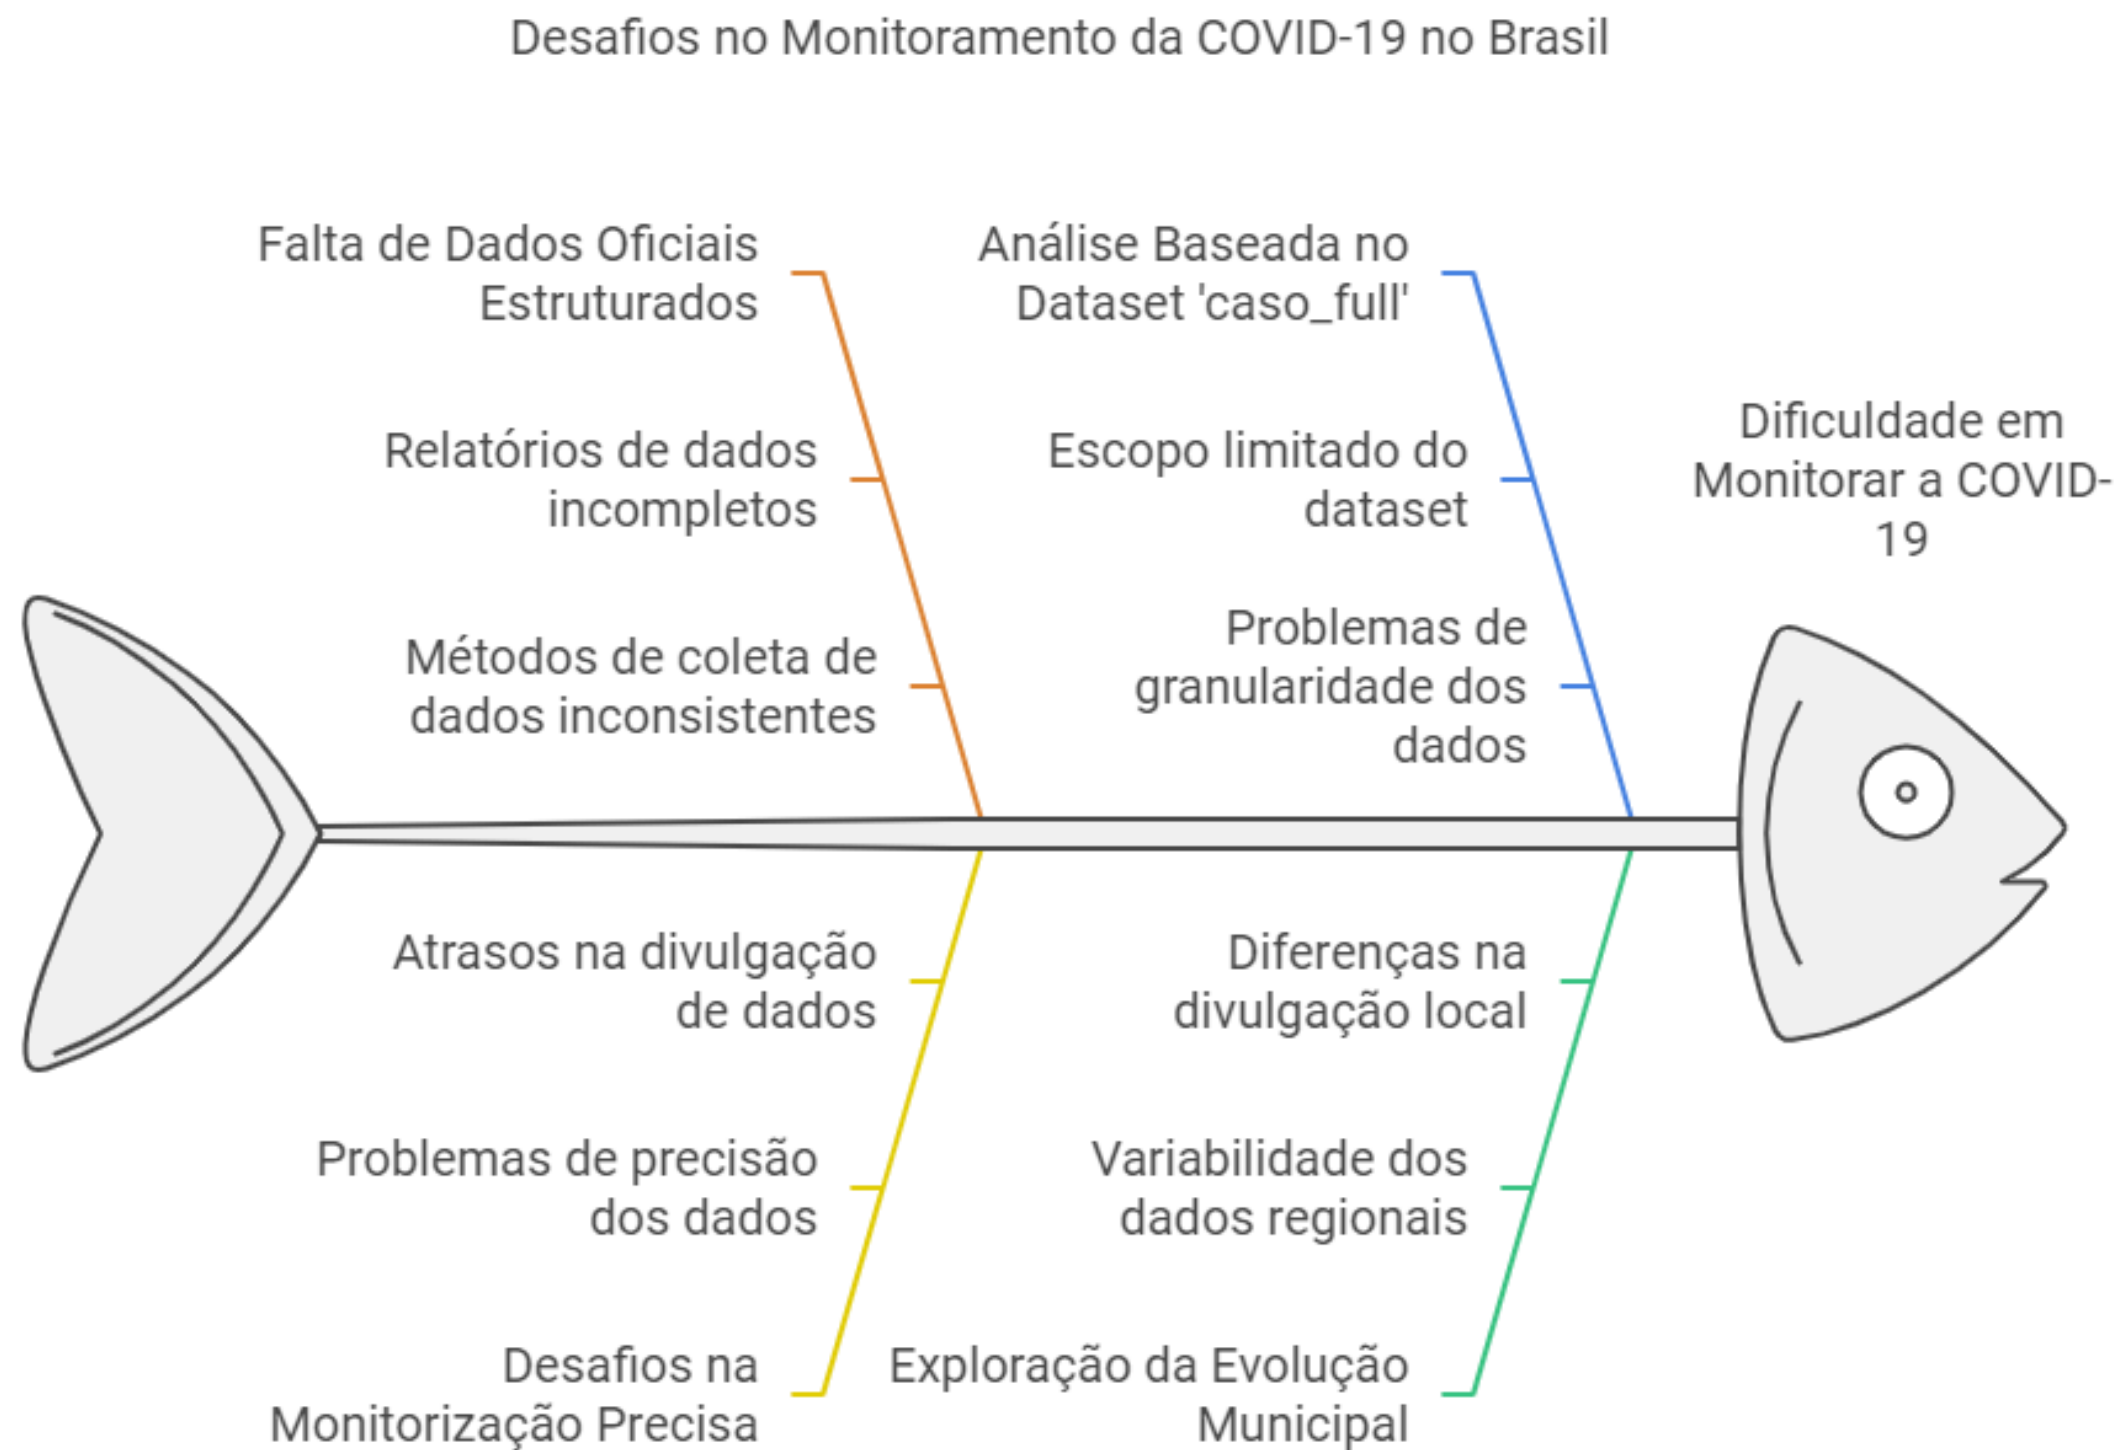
Desafios no Monitoramento da COVID-19 no Brasil

Falta de Dados Oficiais Estruturados

Relatórios de dados incompletos

Métodos de coleta de dados inconsistentes

Análise Baseada no Dataset 'caso_full'

Escopo limitado do dataset

Problemas de granularidade dos dados

Dificuldade em Monitorar a COVID-19

Atrasos na divulgação de dados

Problemas de precisão dos dados

Desafios na Monitorização Precisa

Diferenças na divulgação local

Variabilidade dos dados regionais

Exploração da Evolução Municipal